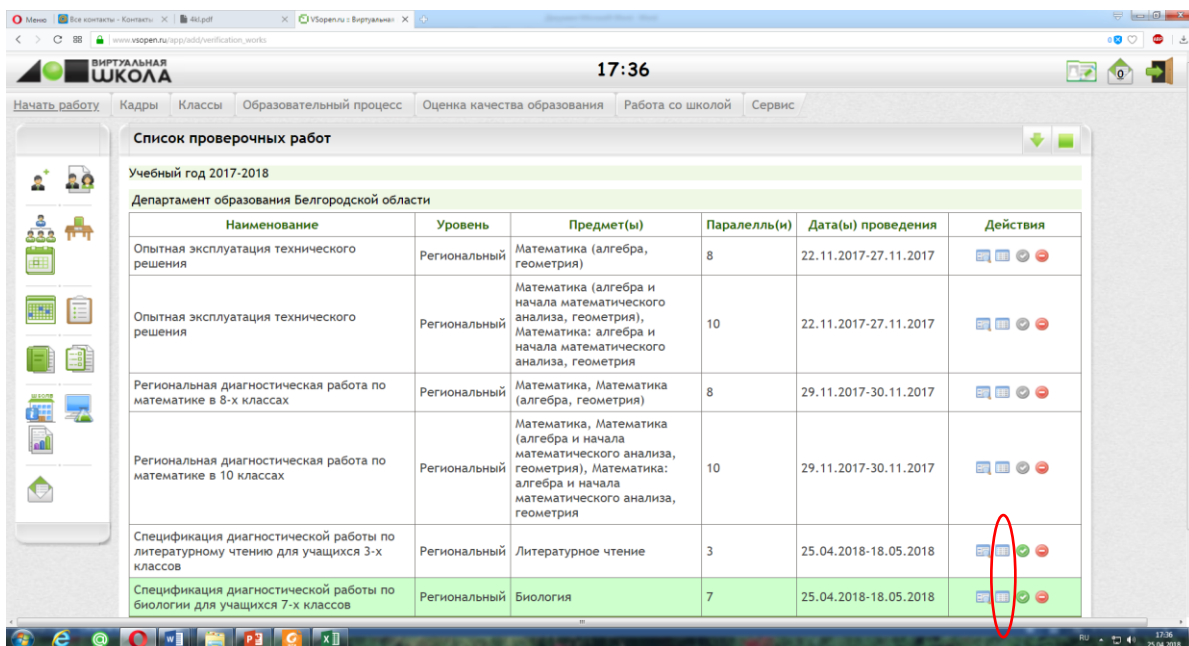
Меню | Все контакты - Контакты | 4kl.pdf | VSopen.ru :: Виртуальная

www.vsopen.ru/app/add/verification_works

ВИРТУАЛЬНАЯ ШКОЛА

17:36

0

Начать работу | Кадры | Классы | Образовательный процесс | Оценка качества образования | Работа со школой | Сервис

Список проверочных работ

Учебный год 2017-2018

Департамент образования Белгородской области

| Наименование | Уровень | Предмет(ы) | Паралелль(и) | Дата(ы) проведения | Действия |
|---|---|---|---|---|---|
| Опытная эксплуатация технического решения | Региональный | Математика (алгебра, геометрия) | 8 | 22.11.2017-27.11.2017 | |
| Опытная эксплуатация технического решения | Региональный | Математика (алгебра и начала математического анализа, геометрия), Математика: алгебра и начала математического анализа, геометрия | 10 | 22.11.2017-27.11.2017 | |
| Региональная диагностическая работа по математике в 8-х классах | Региональный | Математика, Математика (алгебра, геометрия) | 8 | 29.11.2017-30.11.2017 | |
| Региональная диагностическая работа по математике в 10 классах | Региональный | Математика, Математика (алгебра и начала математического анализа, геометрия), Математика: алгебра и начала математического анализа, геометрия | 10 | 29.11.2017-30.11.2017 | |
| Спецификация диагностической работы по литературному чтению для учащихся 3-х классов | Региональный | Литературное чтение | 3 | 25.04.2018-18.05.2018 | |
| Спецификация диагностической работы по биологии для учащихся 7-х классов | Региональный | Биология | 7 | 25.04.2018-18.05.2018 | |

RU 17:36 25.04.2018